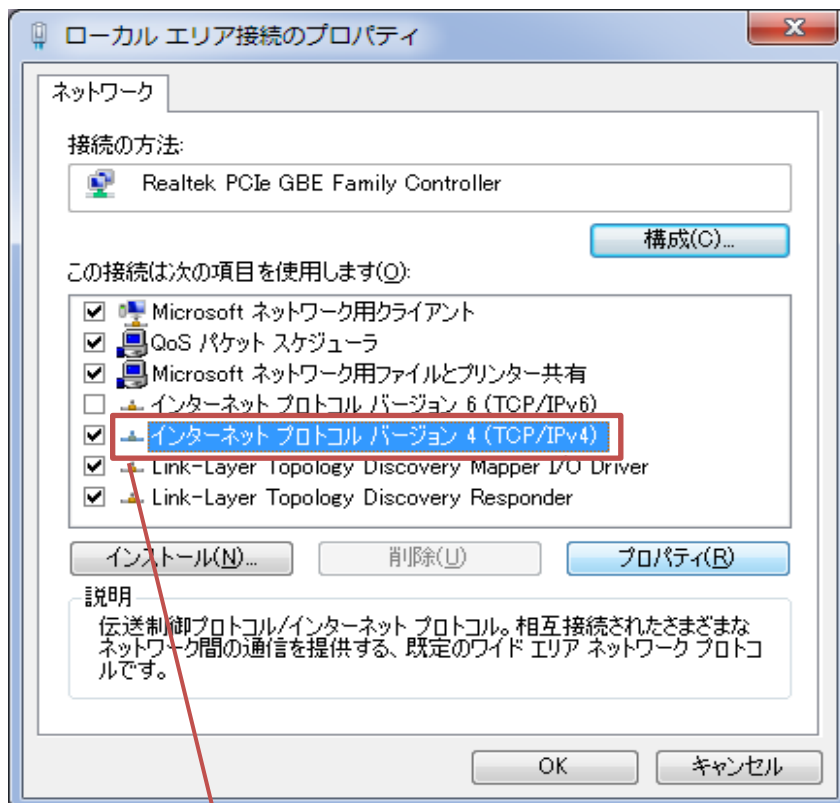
ローカル エリア接続のプロパティ

ネットワーク

接続の方法:

Realtek PCIe GBE Family Controller

構成(C)...

この接続は次の項目を使用します(O):

Microsoft ネットワーク用クライアント
QoS パケット スケジューラ
Microsoft ネットワーク用ファイルとプリンター共有
インターネット プロトコル バージョン 6 (TCP/IPv6)
インターネット プロトコル バージョン 4 (TCP/IPv4)
Link-Layer Topology Discovery Mapper I/O Driver
Link-Layer Topology Discovery Responder

インストール(N)... 削除(U) プロパティ(R)

説明

伝送制御プロトコル/インターネット プロトコル。相互接続されたさまざまなネットワーク間の通信を提供する、既定のワイド エリア ネットワーク プロトコルです。

OK キャンセル